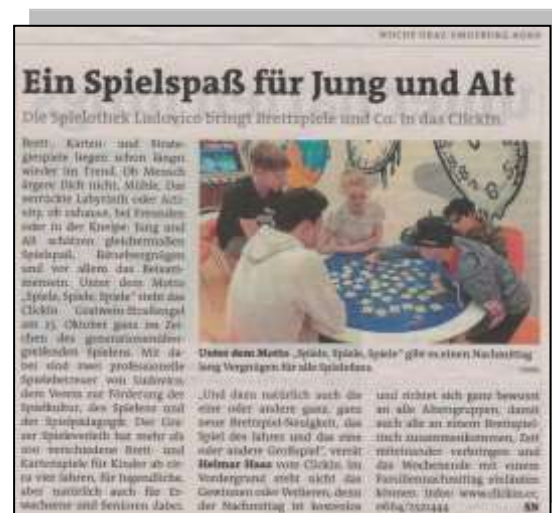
WOCHE GRAZ-UMGEBUNG NORD

Ein Spielspaß für Jung und Alt

Die Spielothek Ludovico bringt Brettspiele und Co. in das ClickIn.

Brett-, Karten- und Strategiespiele liegen schon länger wieder im Trend. Ob Mensch ärgere Dich nicht, Mühle, Das verrückte Labyrinth oder Activity, ob zuhause, bei Freunden oder in der Kneipe: Jung und Alt erfahren gleichermaßen Spielspaß, Rätselvergnügen und vor allem das Beisammensein. Unter dem Motto „Spiele, Spiele, Spiele" steht das ClickIn Gratwein-Straßengel am 25. Oktober ganz im Zeichen des generationenübergreifenden Spielens. Mit dabei sind zwei professionelle Spielebetreuer von Ludovico, dem Verein zur Förderung der Spielkultur, des Spielens und der Spielpädagogik. Der Grazer Spieleverleih hat mehr als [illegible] verschiedene Brett- und Kartenspiele für Kinder ab circa vier Jahren, für Jugendliche, aber natürlich auch für Erwachsene und Senioren dabei.

Unter dem Motto „Spiele, Spiele, Spiele" gibt es einen Nachmittag lang Vergnügen für alle Spielefans.

„Und dann natürlich auch die eine oder andere ganz, ganz neue Brettspiel-Neuigkeit, das Spiel des Jahres und das eine oder andere Großspiel", verrät Helmar Haas vom ClickIn. Im Vordergrund steht nicht das Gewinnen oder Verlieren, denn der Nachmittag ist kostenlos und richtet sich ganz bewusst an alle Altersgruppen, damit auch alle an einem Brettspieltisch zusammenkommen. Zeit miteinander verbringen und das Wochenende mit einem Familiennachmittag einläuten können. Infos: www.clickin.at, 0664/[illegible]